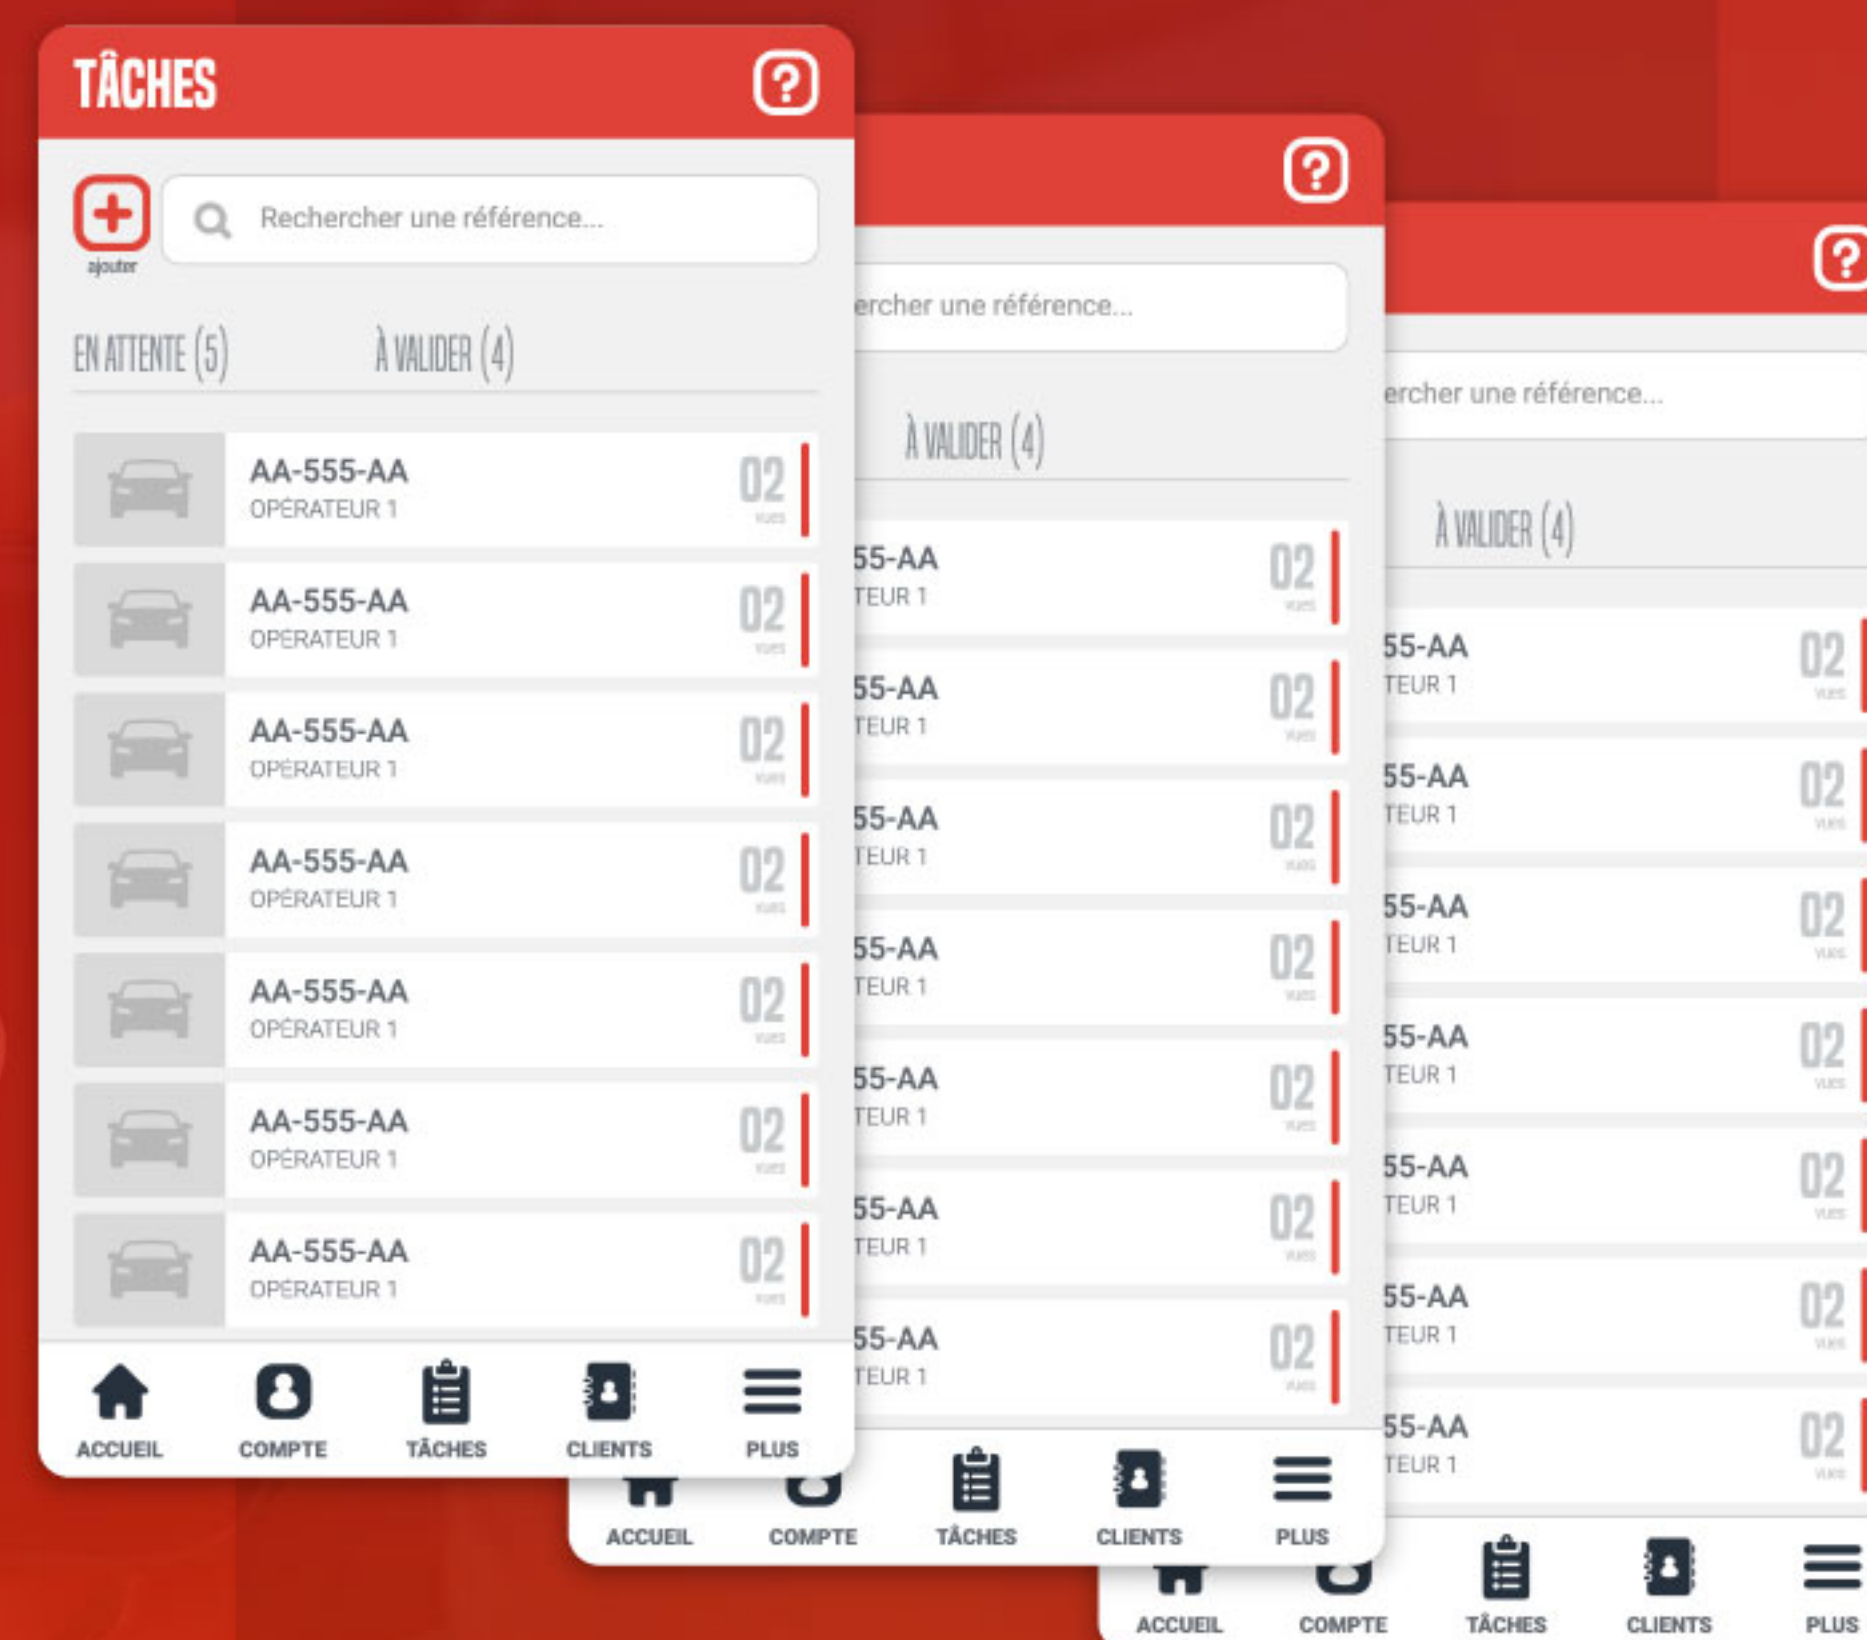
TÂCHES

ajouter

Rechercher une référence...

EN ATTENTE (5)

À VALIDER (4)

AA-555-AA
OPÉRATEUR 1
02
vues

AA-555-AA
OPÉRATEUR 1
02
vues

AA-555-AA
OPÉRATEUR 1
02
vues

AA-555-AA
OPÉRATEUR 1
02
vues

AA-555-AA
OPÉRATEUR 1
02
vues

AA-555-AA
OPÉRATEUR 1
02
vues

AA-555-AA
OPÉRATEUR 1
02
vues

ACCUEIL COMPTE TÂCHES CLIENTS PLUS

ercher une référence...

À VALIDER (4)

55-AA
TEUR 1
02
vues

55-AA
TEUR 1
02
vues

55-AA
TEUR 1
02
vues

55-AA
TEUR 1
02
vues

55-AA
TEUR 1
02
vues

55-AA
TEUR 1
02
vues

55-AA
TEUR 1
02
vues

ACCUEIL COMPTE TÂCHES CLIENTS PLUS

ercher une référence...

À VALIDER (4)

55-AA
TEUR 1
02
vues

55-AA
TEUR 1
02
vues

55-AA
TEUR 1
02
vues

55-AA
TEUR 1
02
vues

55-AA
TEUR 1
02
vues

55-AA
TEUR 1
02
vues

55-AA
TEUR 1
02
vues

ACCUEIL COMPTE TÂCHES CLIENTS PLUS